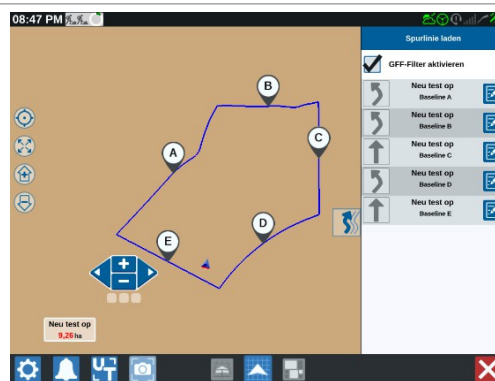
08:47 PM

Spurlinie laden

GFF-Filter aktivieren

Neu test op
Baseline A

Neu test op
Baseline B

Neu test op
Baseline C

Neu test op
Baseline D

Neu test op
Baseline E

A

B

C

D

E

Neu test op
9,26 ha